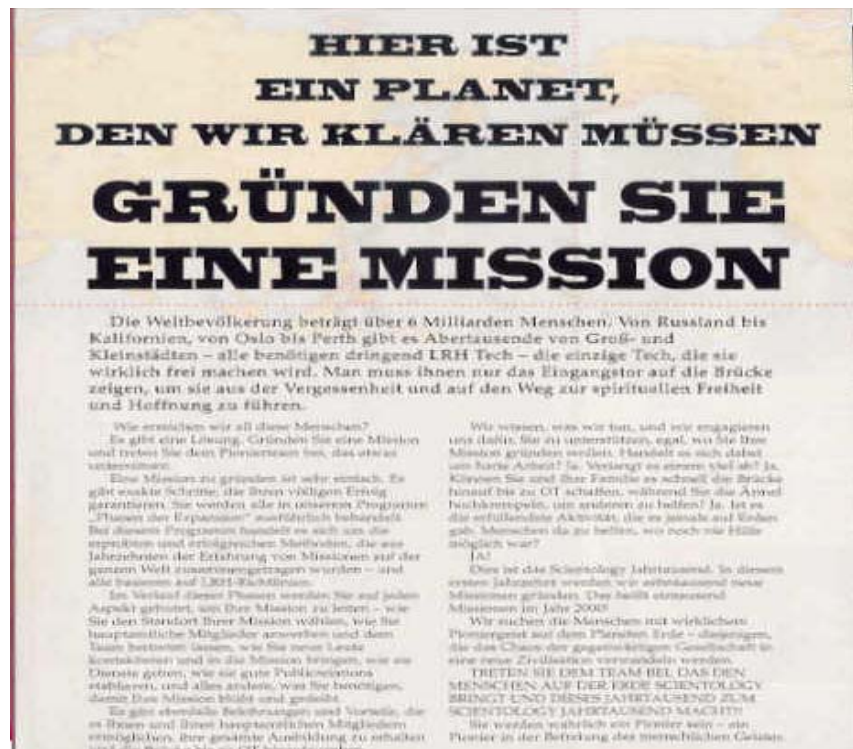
HIER IST
EIN PLANET,
DEN WIR KLÄREN MÜSSEN

GRÜNDEN SIE
EINE MISSION

Die Weltbevölkerung beträgt über 6 Milliarden Menschen. Von Russland bis Kalifornien, von Oslo bis Perth gibt es Abertausende von Groß- und Kleinstädten – alle benötigen dringend LRH Tech – die einzige Tech, die sie wirklich frei machen wird. Man muss ihnen nur das Eingangstor auf die Brücke zeigen, um sie aus der Vergessenheit und auf den Weg zur spirituellen Freiheit und Hoffnung zu führen.

Wie erreichen wir all diese Menschen? Es gibt eine Lösung. Gründen Sie eine Mission und treten Sie dem Pionierteam bei, das etwas unternimmt.

Eine Mission zu gründen ist sehr einfach. Es gibt exakte Schritte, die Ihnen völligen Erfolg garantieren. Sie werden alle in unserem Programm „Phasen der Expansion" ausführlich behandelt. Bei diesem Programm handelt es sich um die erprobten und erfolgreichen Methoden, die aus Jahrzehnten der Erfahrung von Missionen auf der ganzen Welt zusammengetragen wurden – und alle basieren auf LRH-Richtlinien.

Im Verlauf dieser Phasen werden Sie auf jeden Aspekt geschult, um Ihre Mission zu leiten – wie Sie den Standort Ihrer Mission wählen, wie Sie hauptamtliche Mitglieder anwerben und dem Team beitreten lassen, wie Sie neue Leute kontaktieren und in die Mission bringen, wie sie Dienste geben, wie sie gute Publicrelations etablieren, und alles andere, was Sie benötigen, damit Ihre Mission blüht und gedeiht.

Es gibt ebenfalls Belohnungen und Vorteile, die es Ihnen und Ihren hauptamtlichen Mitgliedern ermöglichen, ihre gesamte Ausbildung zu erhalten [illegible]

Wir wissen, was wir tun, und wir engagieren uns dafür, Sie zu unterstützen, egal, wo Sie Ihre Mission gründen werden. Handelt es sich dabei um harte Arbeit? Ja. Verlangt es einem viel ab? Ja. Können Sie und Ihre Familie es schnell die Brücke hinauf bis zu OT schaffen, während Sie die Ärmel hochkrempeln, um anderen zu helfen? Ja. Ist es die erfüllendste Aktivität, die es jemals auf Erden gab, seit Menschen da zu helfen, wo noch nie Hilfe möglich war?

JA!

Dies ist das Scientology Jahrtausend. In diesem ersten Jahrzehnt werden wir zehntausend neue Missionen gründen. Das heißt eintausend Missionen im Jahr 2000!

Wir suchen die Menschen mit wirklichem Pioniergeist auf dem Planeten Erde – diejenigen, die das Chaos der gegenwärtigen Gesellschaft in eine neue Zivilisation verwandeln werden.

TRETEN SIE DEM TEAM BEI, DAS DEN MENSCHEN AUF DER ERDE SCIENTOLOGY BRINGT UND DIESES JAHRTAUSEND ZUM SCIENTOLOGY JAHRTAUSEND MACHT!

Sie werden wahrlich ein Pionier sein – ein Pionier in der Befreiung des menschlichen Geistes.